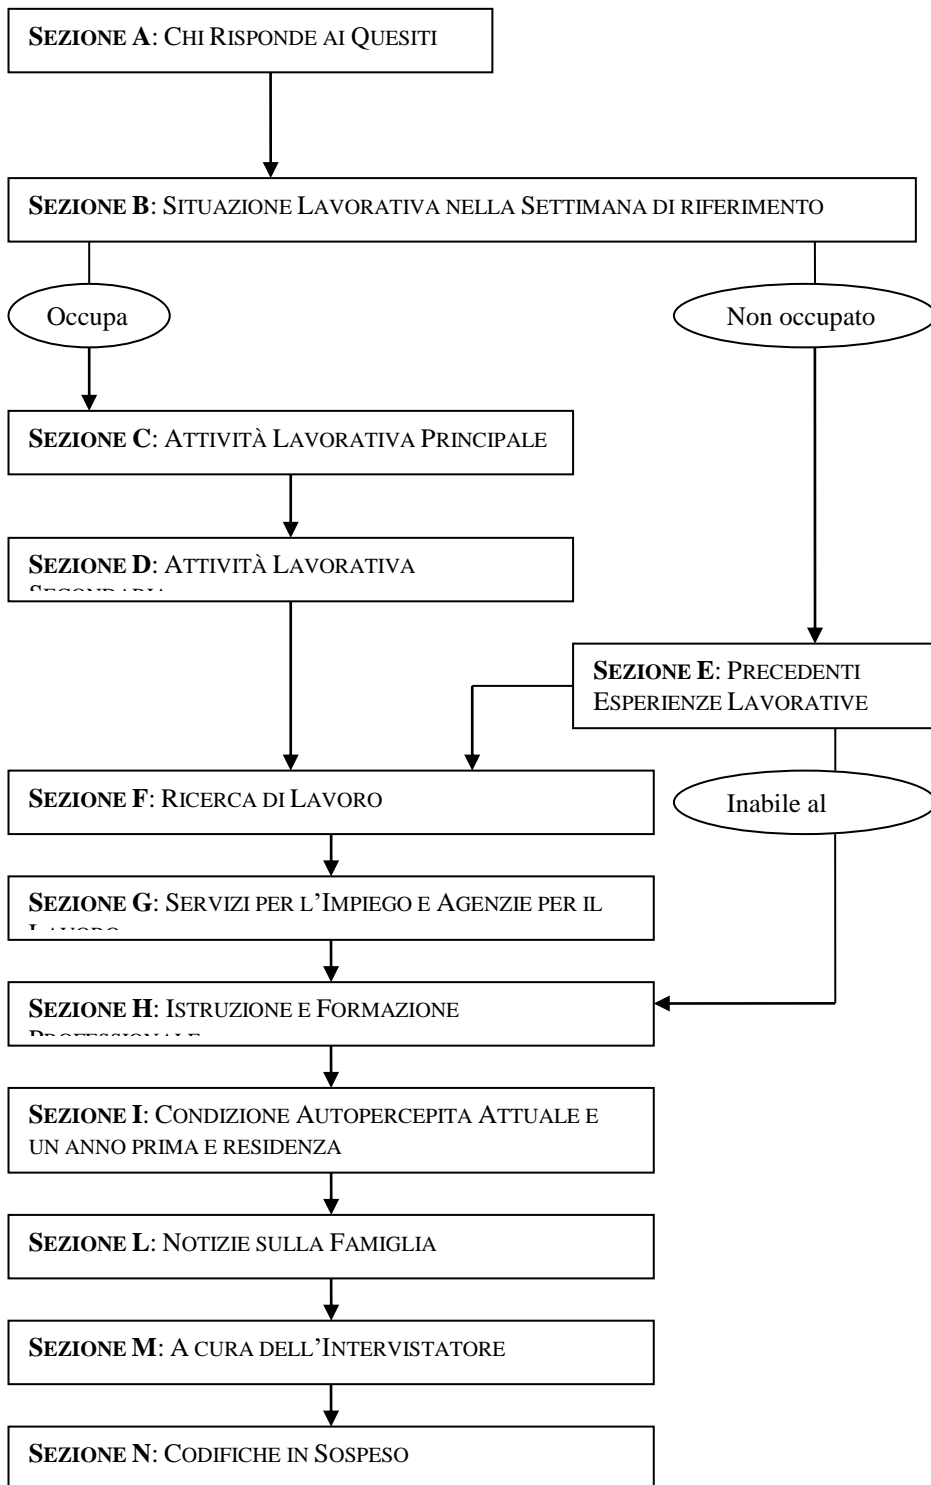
SEZIONE A: CHI RISPONDE AI QUESITI

SEZIONE B: SITUAZIONE LAVORATIVA NELLA SETTIMANA DI RIFERIMENTO

Occupa

Non occupato

SEZIONE C: ATTIVITÀ LAVORATIVA PRINCIPALE

SEZIONE D: ATTIVITÀ LAVORATIVA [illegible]

SEZIONE E: PRECEDENTI ESPERIENZE LAVORATIVE

SEZIONE F: RICERCA DI LAVORO

Inabile al

SEZIONE G: SERVIZI PER L'IMPIEGO E AGENZIE PER IL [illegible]

SEZIONE H: ISTRUZIONE E FORMAZIONE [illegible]

SEZIONE I: CONDIZIONE AUTOPERCEPITA ATTUALE E UN ANNO PRIMA E RESIDENZA

SEZIONE L: NOTIZIE SULLA FAMIGLIA

SEZIONE M: A CURA DELL'INTERVISTATORE

SEZIONE N: CODIFICHE IN SOSPESO